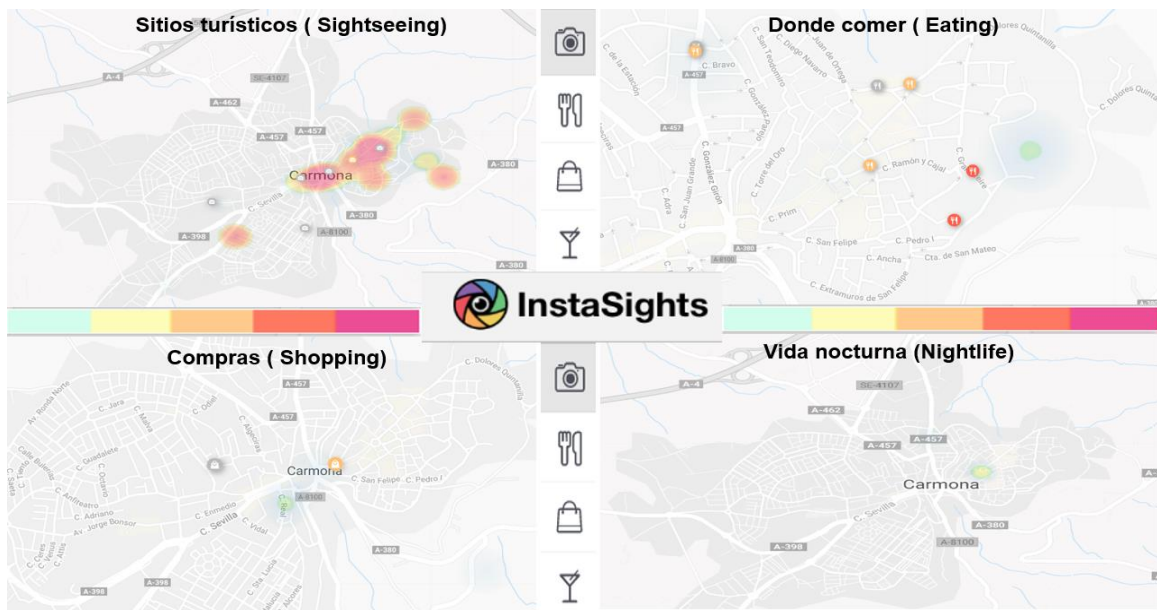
Sitios turísticos ( Sightseeing)

A-4
SE-4107
A-462
A-457
A-457
Carmona
A-380
C. Sevilla
A-380
A-398
A-8100
A-380

Donde comer ( Eating)

C. Dolores Quintanilla
C. Bravo
A-457
A-457
C. Ramón y Cajal
C. Prim
C. San Felipe
C. Pedro I
C. Ancha
Cta. de San Mateo
A-380
A-8100
C. Extramuros de San Felipe

InstaSights

Compras ( Shopping)

A-457
A-457
C. Dolores Quintanilla
C. Odiel
Carmona
C. San Felipe
C. Pedro I
A-8100
C. Sevilla
C. Vidal
C. Jorge Bonsor
A-380
A-398
A-398

Vida nocturna (Nightlife)

A-4
SE-4107
A-462
A-457
A-457
Carmona
C. Sevilla
A-380
A-398
A-8100